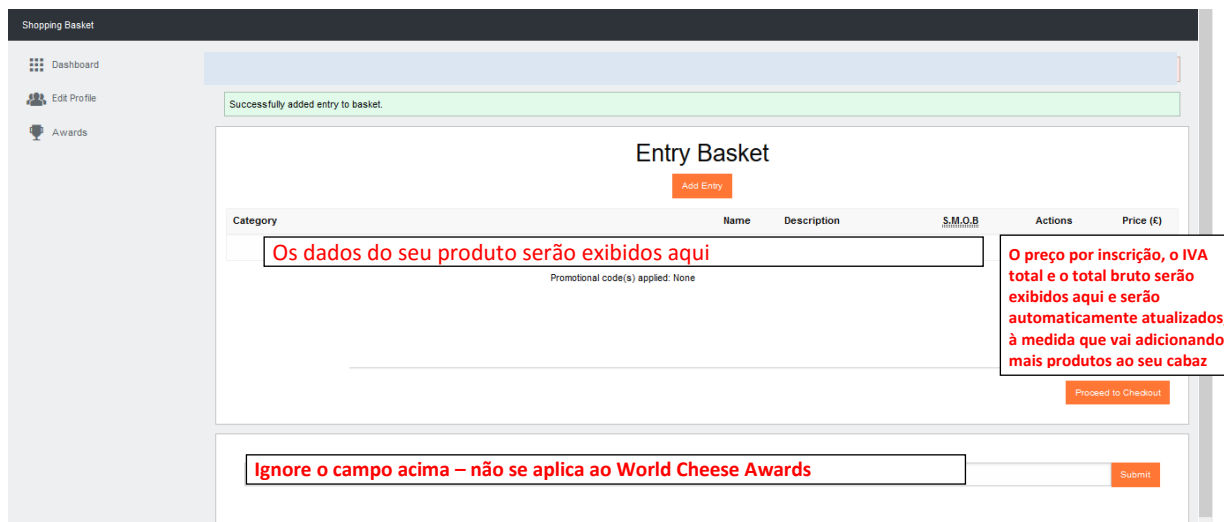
Shopping Basket

Dashboard

Edit Profile

Awards

Successfully added entry to basket.

Entry Basket

Add Entry

| Category | Name | Description | S.M.O.B | Actions | Price (£) |
|---|---|---|---|---|---|

Os dados do seu produto serão exibidos aqui

O preço por inscrição, o IVA total e o total bruto serão exibidos aqui e serão automaticamente atualizados à medida que vai adicionando mais produtos ao seu cabaz

Promotional code(s) applied: None

Proceed to Checkout

Ignore o campo acima – não se aplica ao World Cheese Awards

Submit